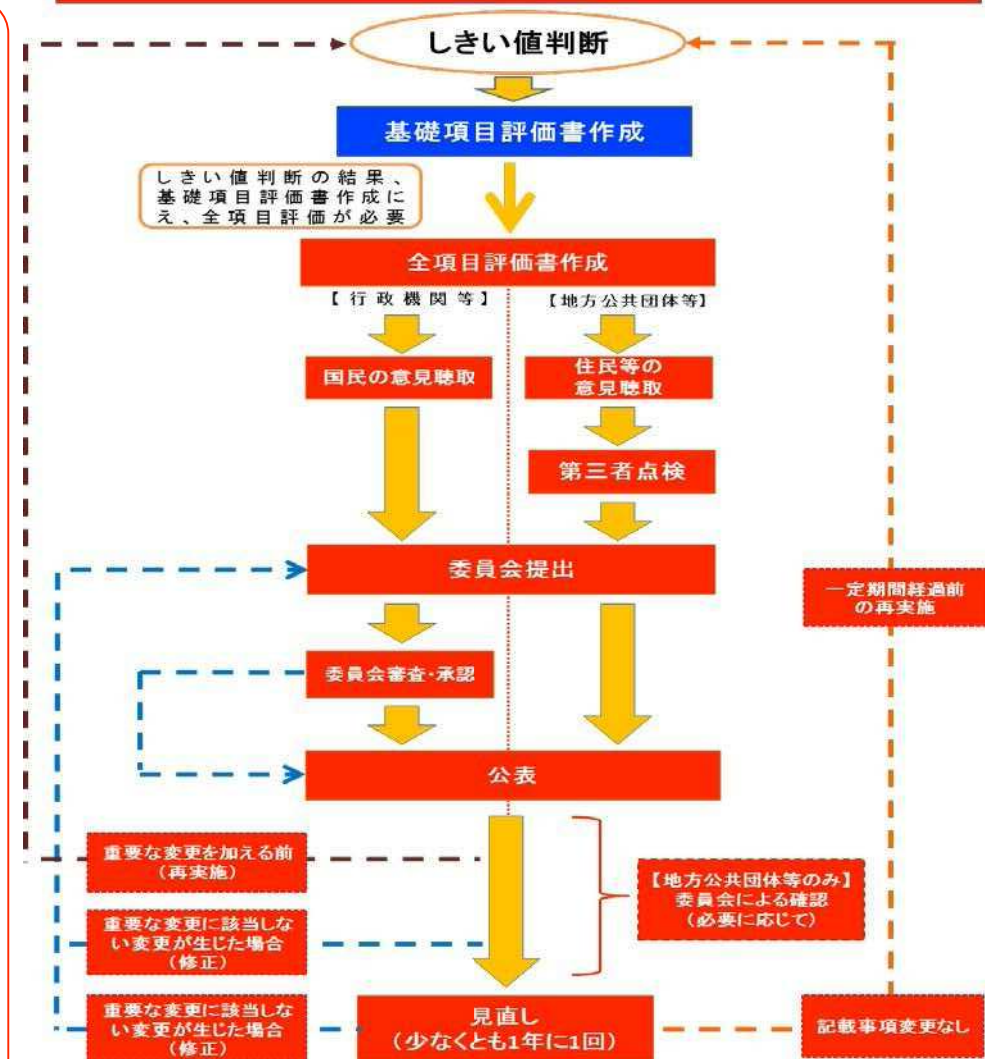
しきい値判断

基礎項目評価書作成

しきい値判断の結果、基礎項目評価書作成に え、全項目評価が必要

全項目評価書作成

【行政機関等】

国民の意見聴取

【地方公共団体等】

住民等の意見聴取

第三者点検

委員会提出

委員会審査・承認

公表

一定期間経過前の再実施

重要な変更を加える前（再実施）

重要な変更に該当しない変更が生じた場合（修正）

【地方公共団体等のみ】委員会による確認（必要に応じて）

重要な変更に該当しない変更が生じた場合（修正）

見直し（少なくとも1年に1回）

記載事項変更なし